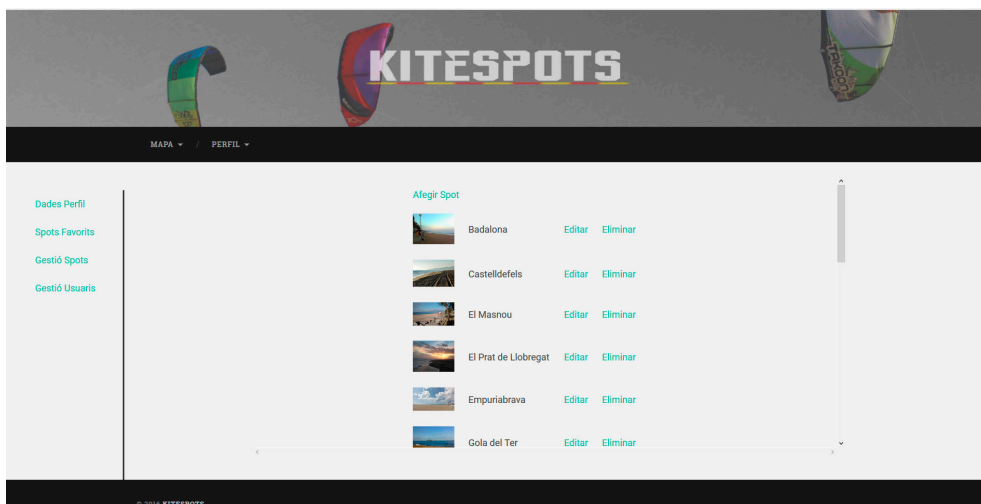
KITESPOTS

MAPA ▾ / PERFIL ▾

Dades Perfil
Spots Favorits
Gestió Spots
Gestió Usuaris

Afegir Spot

| | | | |
|---|---|---|---|
| | Badalona | Editar | Eliminar |
| | Castelldefels | Editar | Eliminar |
| | El Masnou | Editar | Eliminar |
| | El Prat de Llobregat | Editar | Eliminar |
| | Empuriabrava | Editar | Eliminar |
| | Gola del Ter | Editar | Eliminar |

© 2018 KITESPOTS